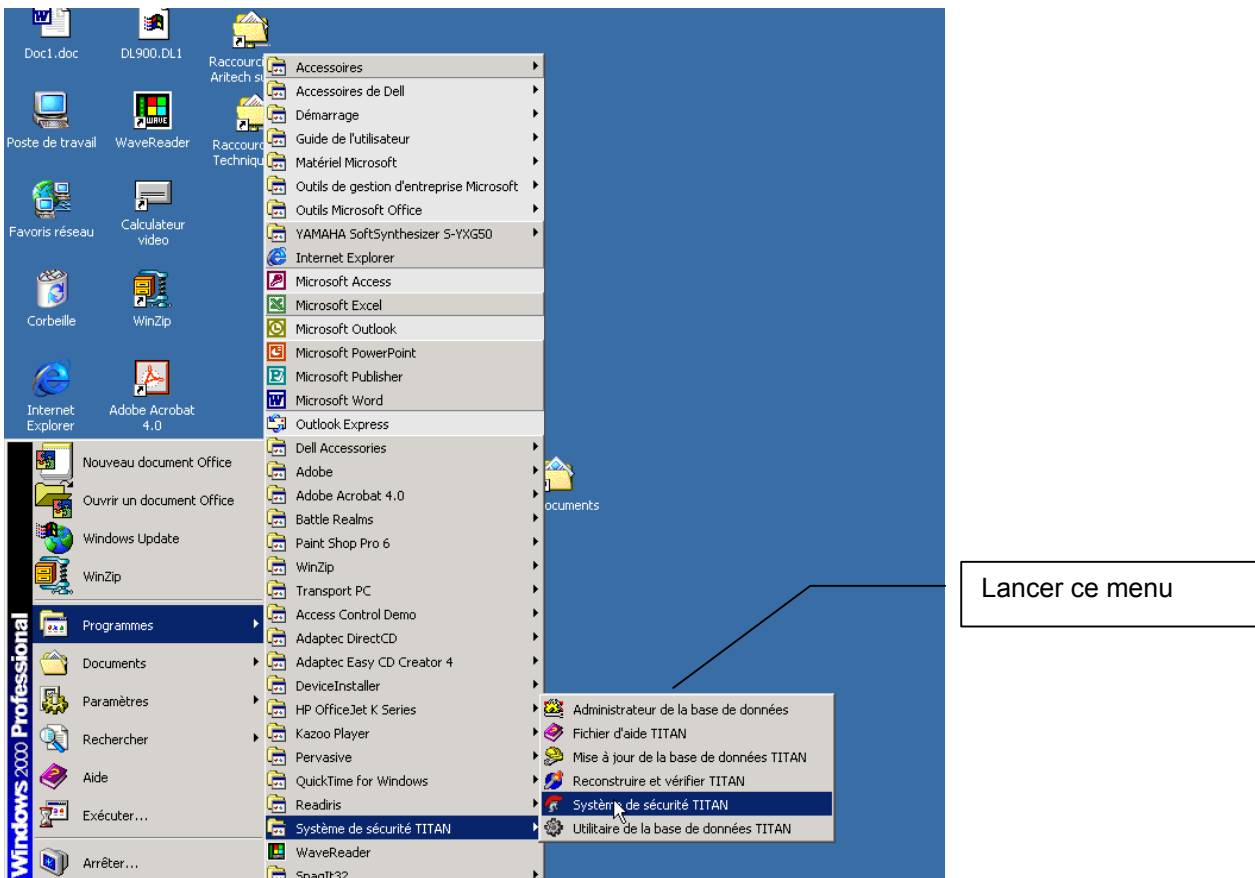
Doc1.doc
DL900.DL1
Raccourci Aritech su
Poste de travail
WaveReader
Raccourci Techniqu
Favoris réseau
Calculateur video
Corbeille
WinZip
Internet Explorer
Adobe Acrobat 4.0
ocuments

Accessoires
Accessoires de Dell
Démarrage
Guide de l'utilisateur
Matériel Microsoft
Outils de gestion d'entreprise Microsoft
Outils Microsoft Office
YAMAHA SoftSynthesizer S-YXG50
Internet Explorer
Microsoft Access
Microsoft Excel
Microsoft Outlook
Microsoft PowerPoint
Microsoft Publisher
Microsoft Word
Outlook Express
Dell Accessories
Adobe
Adobe Acrobat 4.0
Battle Realms
Paint Shop Pro 6
WinZip
Transport PC
Access Control Demo
Adaptec DirectCD
Adaptec Easy CD Creator 4
DeviceInstaller
HP OfficeJet K Series
Kazoo Player
Pervasive
QuickTime for Windows
Readiris
Système de sécurité TITAN
WaveReader
SnagIt32

Nouveau document Office
Ouvrir un document Office
Windows Update
WinZip
Programmes
Documents
Paramètres
Rechercher
Aide
Exécuter...
Arrêter...
Windows 2000 Professional

Administrateur de la base de données
Fichier d'aide TITAN
Mise à jour de la base de données TITAN
Reconstruire et vérifier TITAN
Système de sécurité TITAN
Utilitaire de la base de données TITAN

Lancer ce menu